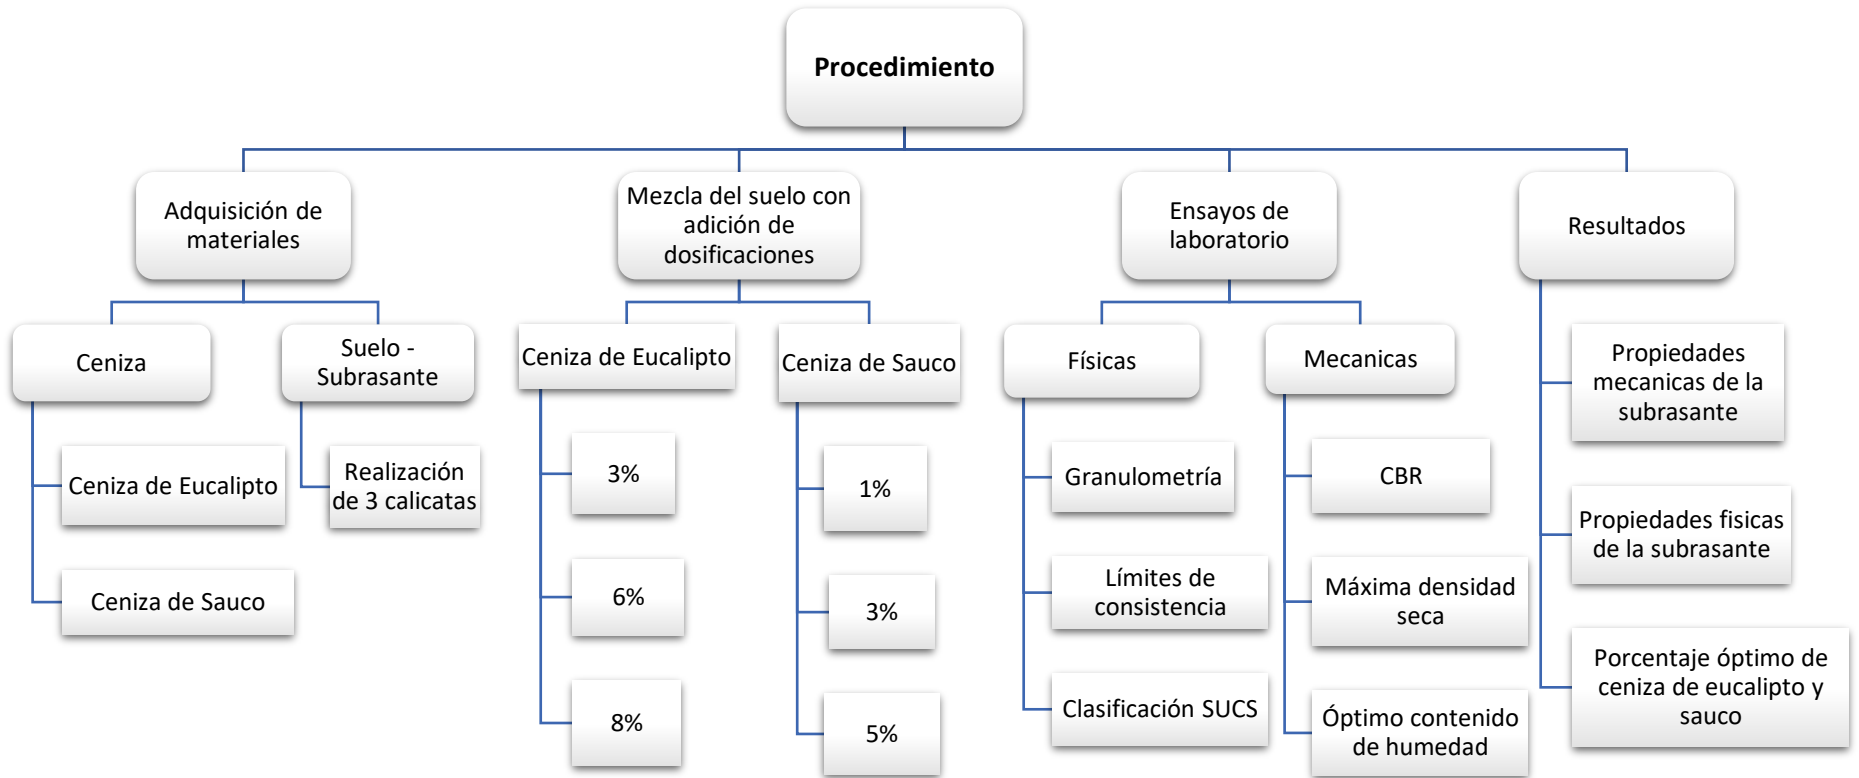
Procedimiento

Adquisición de materiales

Ceniza

Ceniza de Eucalipto

Ceniza de Sauco

Suelo - Subrasante

Realización de 3 calicatas

Mezcla del suelo con adición de dosificaciones

Ceniza de Eucalipto

3%

6%

8%

Ceniza de Sauco

1%

3%

5%

Ensayos de laboratorio

Físicas

Granulometría

Límites de consistencia

Clasificación SUCS

Mecanicas

CBR

Máxima densidad seca

Óptimo contenido de humedad

Resultados

Propiedades mecanicas de la subrasante

Propiedades fisicas de la subrasante

Porcentaje óptimo de ceniza de eucalipto y sauco